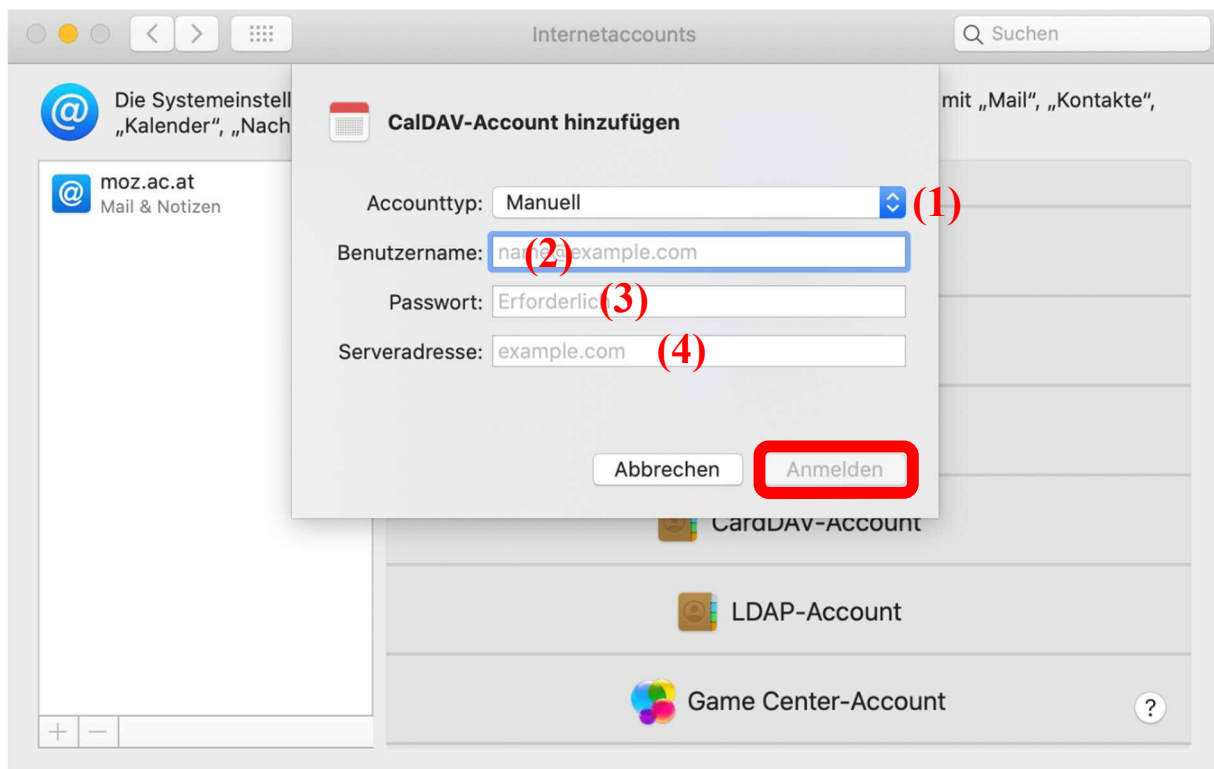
Internetaccounts

Suchen

Die Systemeinstell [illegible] mit „Mail“, „Kontakte“, „Kalender“, „Nach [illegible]

moz.ac.at
Mail & Notizen

CalDAV-Account hinzufügen

Accounttyp: Manuell (1)

Benutzername: name@example.com (2)

Passwort: Erforderlich (3)

Serveradresse: example.com (4)

Abbrechen

Anmelden

CardDAV-Account

LDAP-Account

Game Center-Account

?

+ −